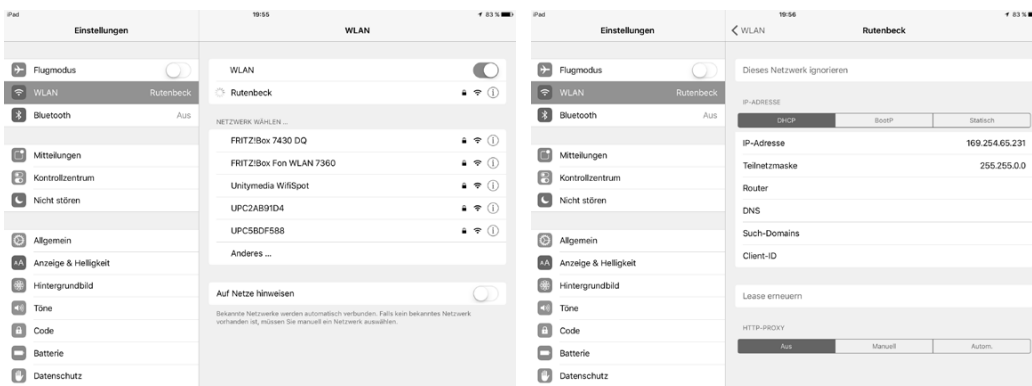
iPad 19:55 83 %

Einstellungen

Flugmodus

WLAN Rutenbeck

Bluetooth Aus

Mitteilungen

Kontrollzentrum

Nicht stören

Allgemein

Anzeige & Helligkeit

Hintergrundbild

Töne

Code

Batterie

Datenschutz

WLAN

WLAN

Rutenbeck

NETZWERK WÄHLEN ...

FRITZ!Box 7430 DQ

FRITZ!Box Fon WLAN 7360

Unitymedia WifiSpot

UPC2AB91D4

UPC5BDF588

Anderes ...

Auf Netze hinweisen

Bekannte Netzwerke werden automatisch verbunden. Falls kein bekanntes Netzwerk vorhanden ist, müssen Sie manuell ein Netzwerk auswählen.

iPad 19:56 83 %

Einstellungen

Flugmodus

WLAN Rutenbeck

Bluetooth Aus

Mitteilungen

Kontrollzentrum

Nicht stören

Allgemein

Anzeige & Helligkeit

Hintergrundbild

Töne

Code

Batterie

Datenschutz

WLAN Rutenbeck

Dieses Netzwerk ignorieren

IP-ADRESSE

| DHCP | BootP | Statisch |
|---|---|---|

IP-Adresse 169.254.65.231

Teilnetzmaske 255.255.0.0

Router

DNS

Such-Domains

Client-ID

Lease erneuern

HTTP-PROXY

| Aus | Manuell | Autom. |
|---|---|---|